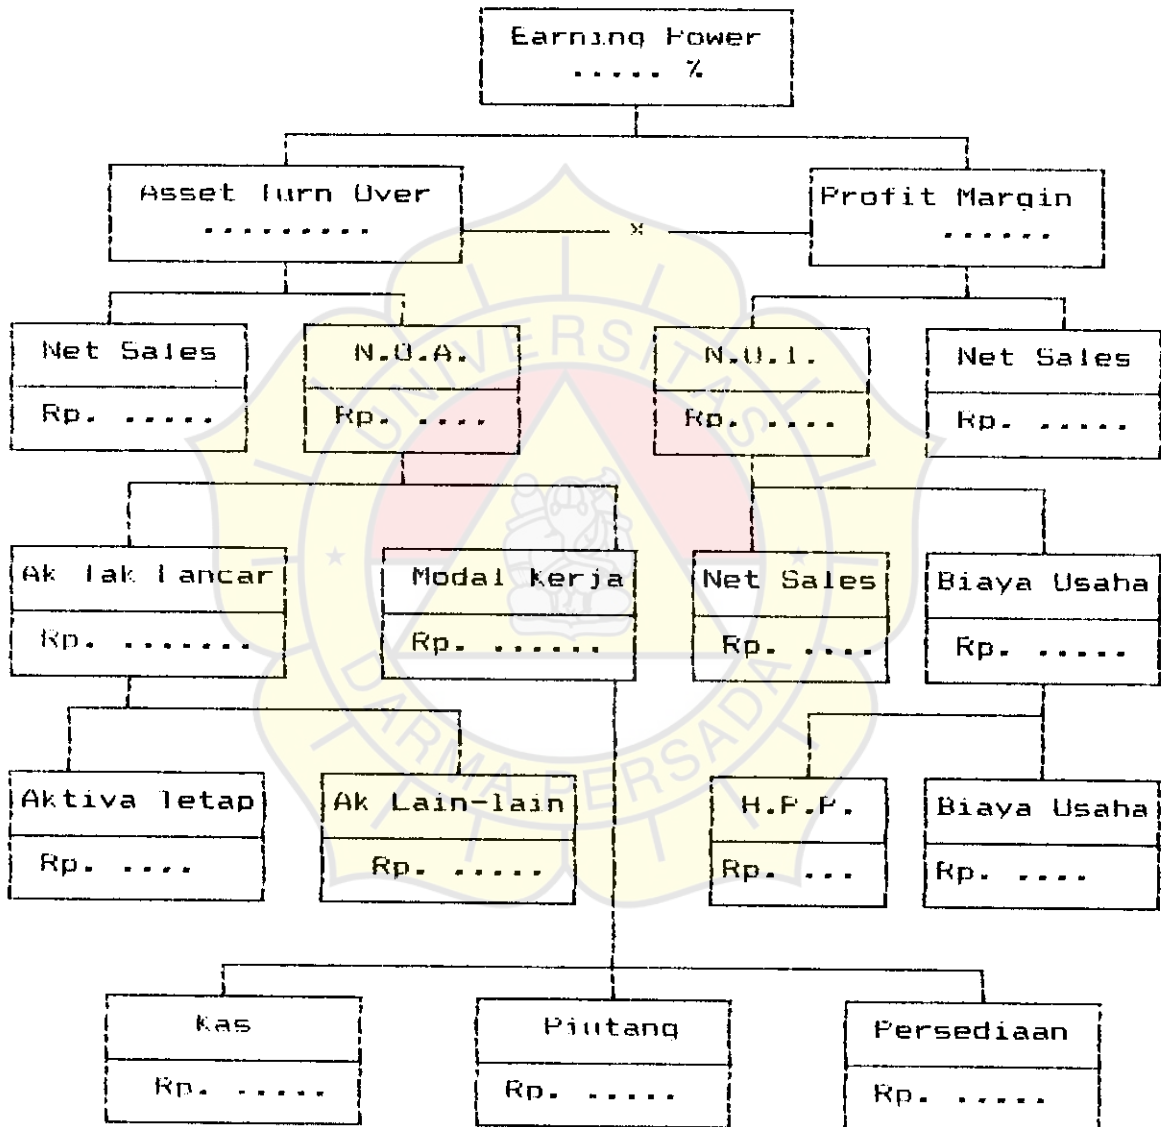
Earning Power
..... %

Asset Turn Over
.........

x

Profit Margin
......

Net Sales
Rp. .....

N.O.A.
Rp. ....

N.O.I.
Rp. ....

Net Sales
Rp. .....

Ak Tak Lancar
Rp. .......

Modal kerja
Rp. ......

Net Sales
Rp. ....

Biaya Usaha
Rp. .....

Aktiva Tetap
Rp. ....

Ak Lain-lain
Rp. .....

H.P.P.
Rp. ...

Biaya Usaha
Rp. ....

Kas
Rp. .....

Piutang
Rp. .....

Persediaan
Rp. .....